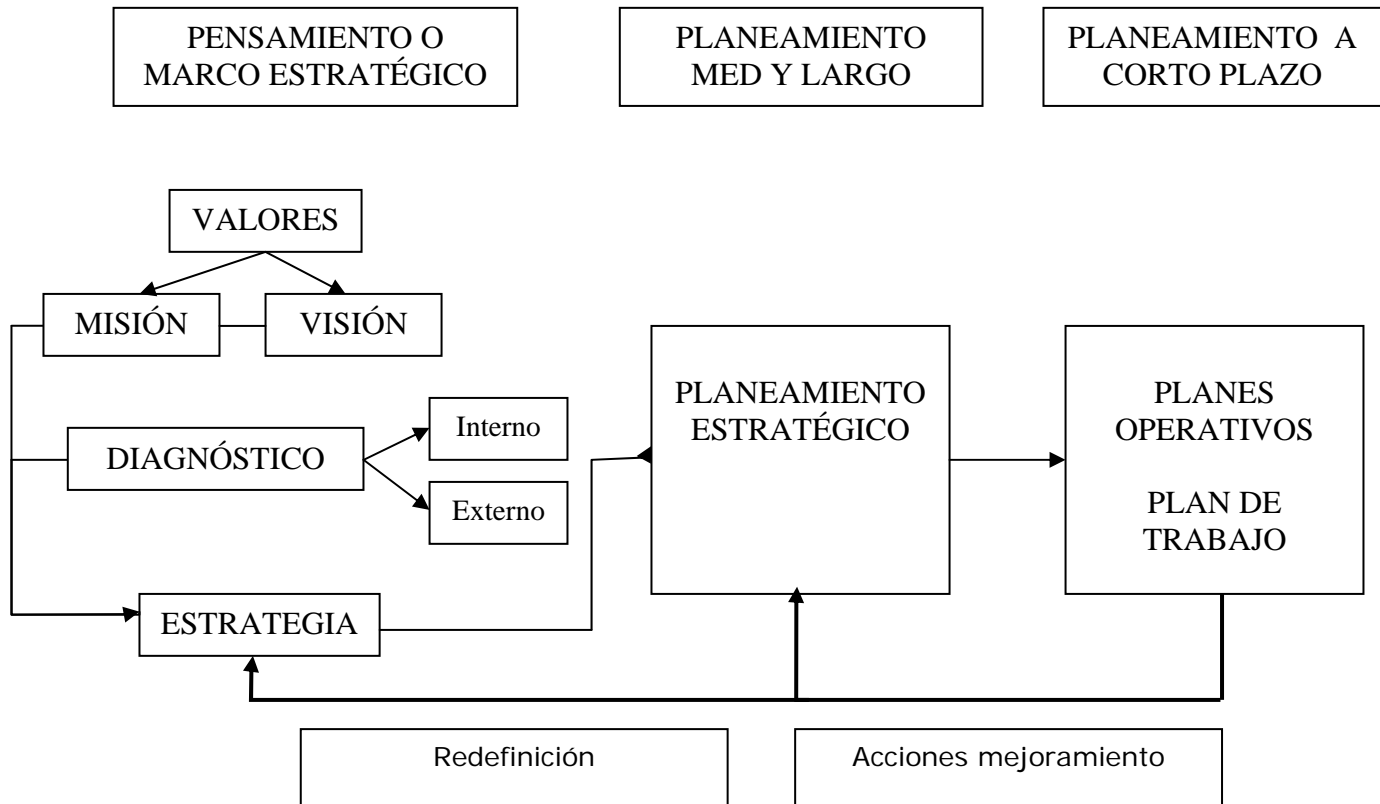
PENSAMIENTO O MARCO ESTRATÉGICO

PLANEAMIENTO MED Y LARGO

PLANEAMIENTO A CORTO PLAZO

VALORES

MISIÓN

VISIÓN

DIAGNÓSTICO

Interno

Externo

ESTRATEGIA

PLANEAMIENTO ESTRATÉGICO

PLANES OPERATIVOS

PLAN DE TRABAJO

Redefinición

Acciones mejoramiento